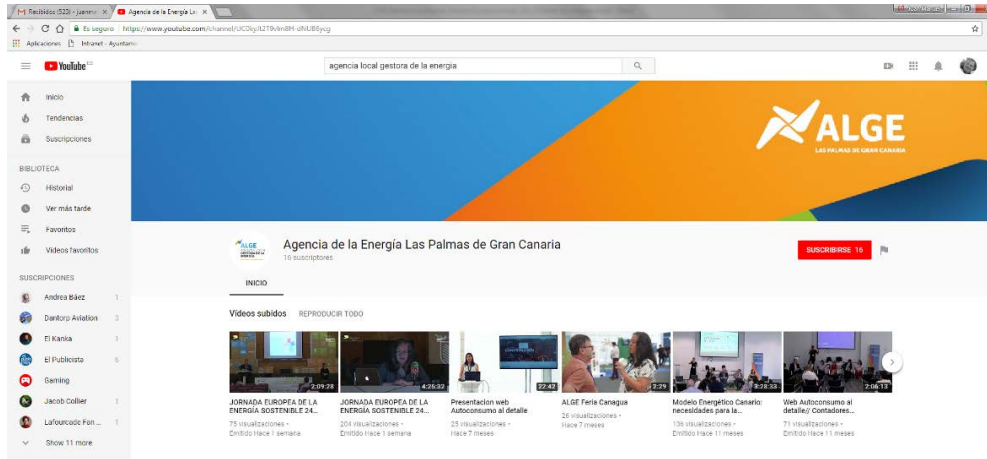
M Recibidos (523) - juanm × Agencia de la Energía La ×

Es seguro | https://www.youtube.com/channel/UCDky8Z19vIn8H-oNUB6ycg

Aplicaciones Intranet - Ayuntamie

YouTube ES

agencia local gestora de la energia

Inicio
Tendencias
Suscripciones

BIBLIOTECA
Historial
Ver más tarde
Favoritos
Videos favoritos

SUSCRIPCIONES
Andrea Báez 1
Dantorp Aviation 2
El Kanka 1
El Publicista 6
Gaming
Jacob Collier 1
Lafourcade Fon... 1
Show 11 more

ALGE
LAS PALMAS DE GRAN CANARIA

Agencia de la Energía Las Palmas de Gran Canaria
16 suscriptores

SUSCRIBIRSE 16

INICIO

Vídeos subidos REPRODUCIR TODO

2:09:28
JORNADA EUROPEA DE LA ENERGÍA SOSTENIBLE 24...
75 visualizaciones •
Emitido Hace 1 semana

4:26:32
JORNADA EUROPEA DE LA ENERGÍA SOSTENIBLE 24...
204 visualizaciones •
Emitido Hace 1 semana

22:42
Presentacion web Autoconsumo al detalle
25 visualizaciones •
Hace 7 meses

3:29
ALGE Feria Canagua
26 visualizaciones •
Hace 7 meses

3:28:33
Modelo Energético Canario: necesidades para la...
136 visualizaciones •
Emitido Hace 11 meses

2:06:13
Web Autoconsumo al detalle// Contadores...
71 visualizaciones •
Emitido Hace 11 meses